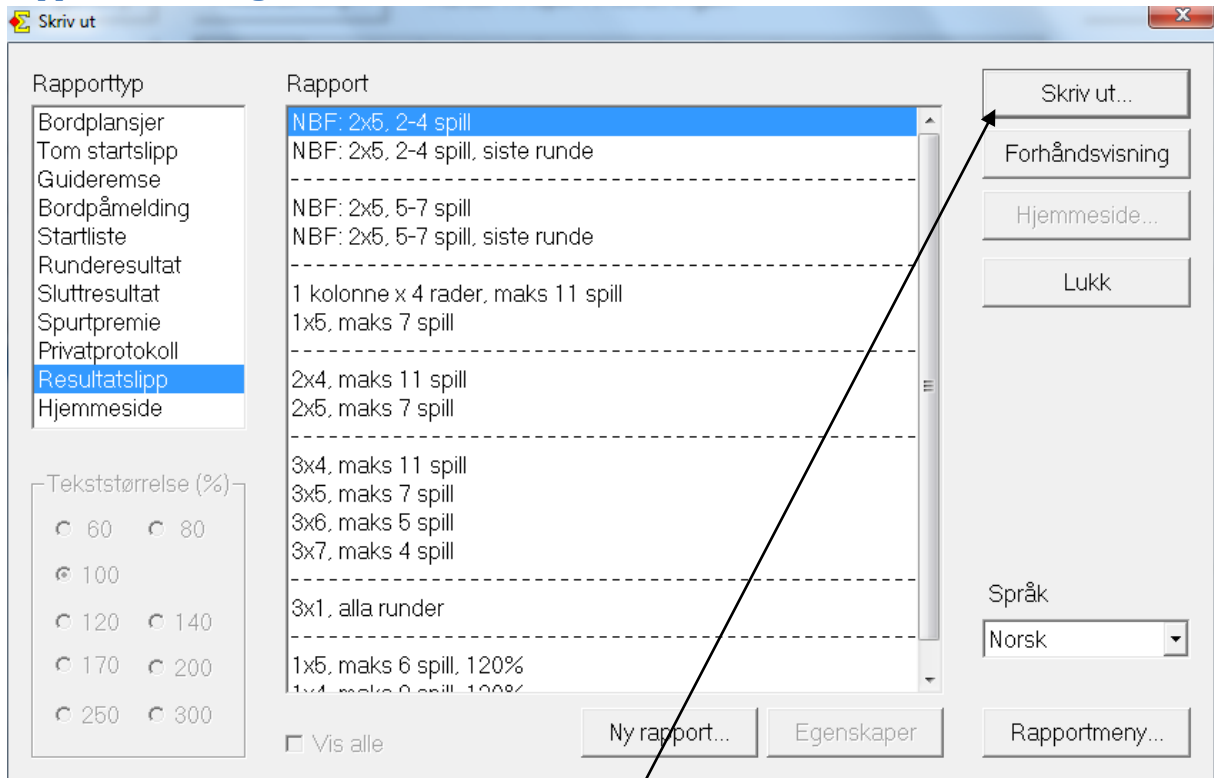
Skriv ut

Rapporttyp
Bordplansjer
Tom startslipp
Guideremse
Bordpåmelding
Startliste
Runderesultat
Sluttresultat
Spurtpremie
Privatprotokoll
Resultatslipp
Hjemmeside

Tekststørrelse (%)
60
80
100
120
140
170
200
250
300

Rapport
NBF: 2x5, 2-4 spill
NBF: 2x5, 2-4 spill, siste runde
NBF: 2x5, 5-7 spill
NBF: 2x5, 5-7 spill, siste runde
1 kolonne x 4 rader, maks 11 spill
1x5, maks 7 spill
2x4, maks 11 spill
2x5, maks 7 spill
3x4, maks 11 spill
3x5, maks 7 spill
3x6, maks 5 spill
3x7, maks 4 spill
3x1, alla runder
1x5, maks 6 spill, 120%
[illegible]

Vis alle
Ny rapport...
Egenskaper

Skriv ut...
Forhåndsvisning
Hjemmeside...
Lukk

Språk
Norsk

Rapportmeny...